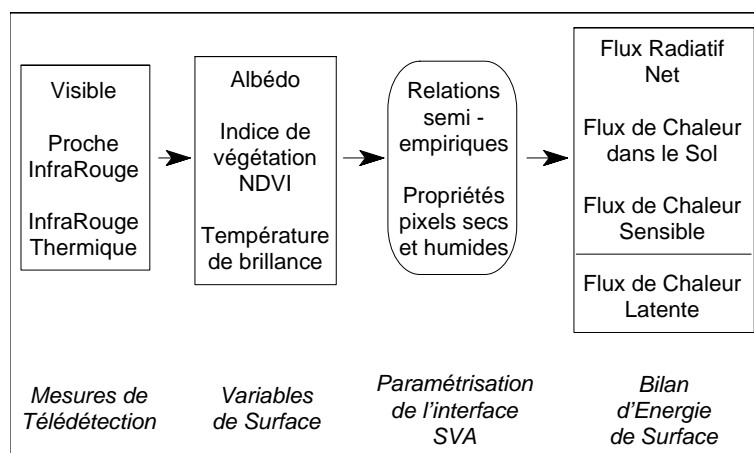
Visible

Proche InfraRouge

InfraRouge Thermique

Albédo

Indice de végétation NDVI

Température de brillance

Relations semi - empiriques

Propriétés pixels secs et humides

Flux Radiatif Net

Flux de Chaleur dans le Sol

Flux de Chaleur Sensible

Flux de Chaleur Latente

Mesures de Télédétection

Variables de Surface

Paramétrisation de l'interface SVA

Bilan d'Energie de Surface